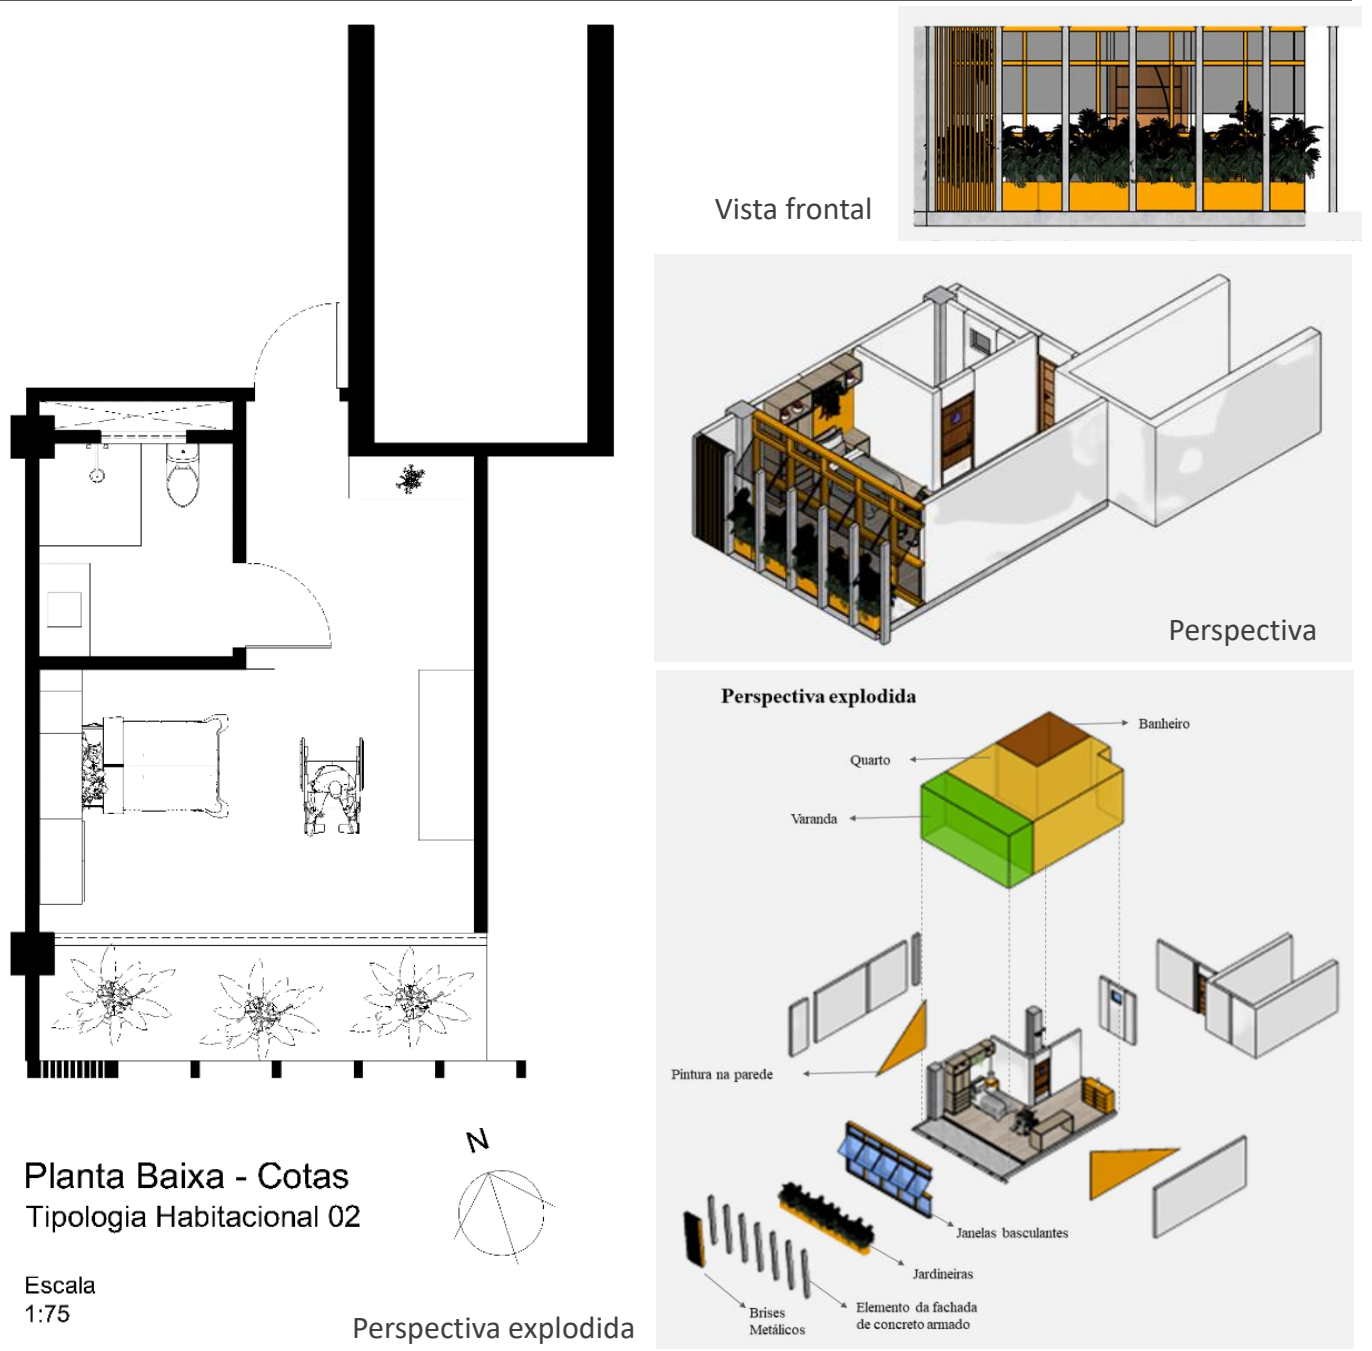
Vista frontal

Perspectiva

Perspectiva explodida

Banheiro

Quarto

Varanda

Pintura na parede

Janelas basculantes

Jardineiras

Brises Metálicos

Elemento da fachada de concreto armado

N

Planta Baixa - Cotas
Tipologia Habitacional 02

Escala
1:75

Perspectiva explodida